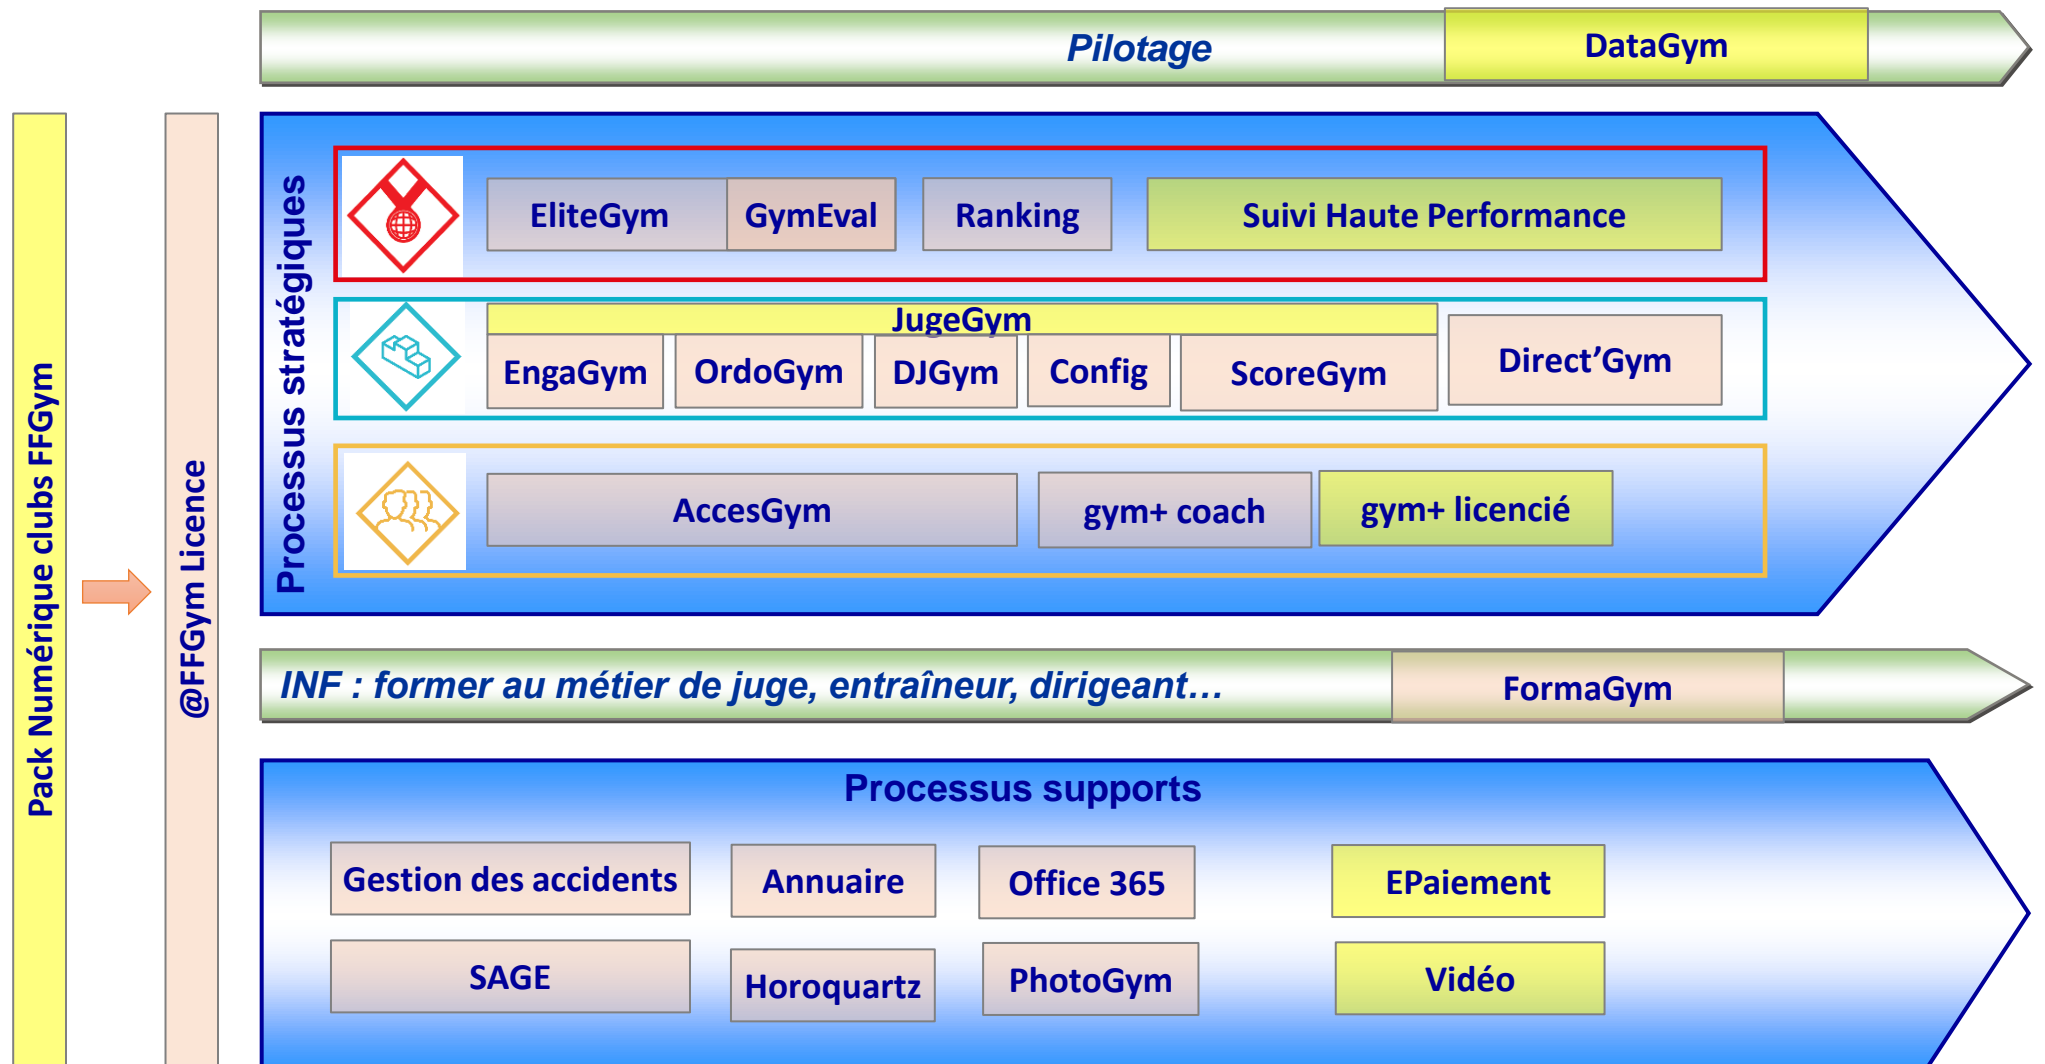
Pilotage

DataGym

Pack Numérique clubs FFGym

@FFGym Licence

Processus stratégiques

EliteGym

GymEval

Ranking

Suivi Haute Performance

JugeGym

EngaGym

OrdoGym

DJGym

Config

ScoreGym

Direct’Gym

AccesGym

gym+ coach

gym+ licencié

INF : former au métier de juge, entraîneur, dirigeant…

FormaGym

Processus supports

Gestion des accidents

Annuaire

Office 365

EPaiement

SAGE

Horoquartz

PhotoGym

Vidéo